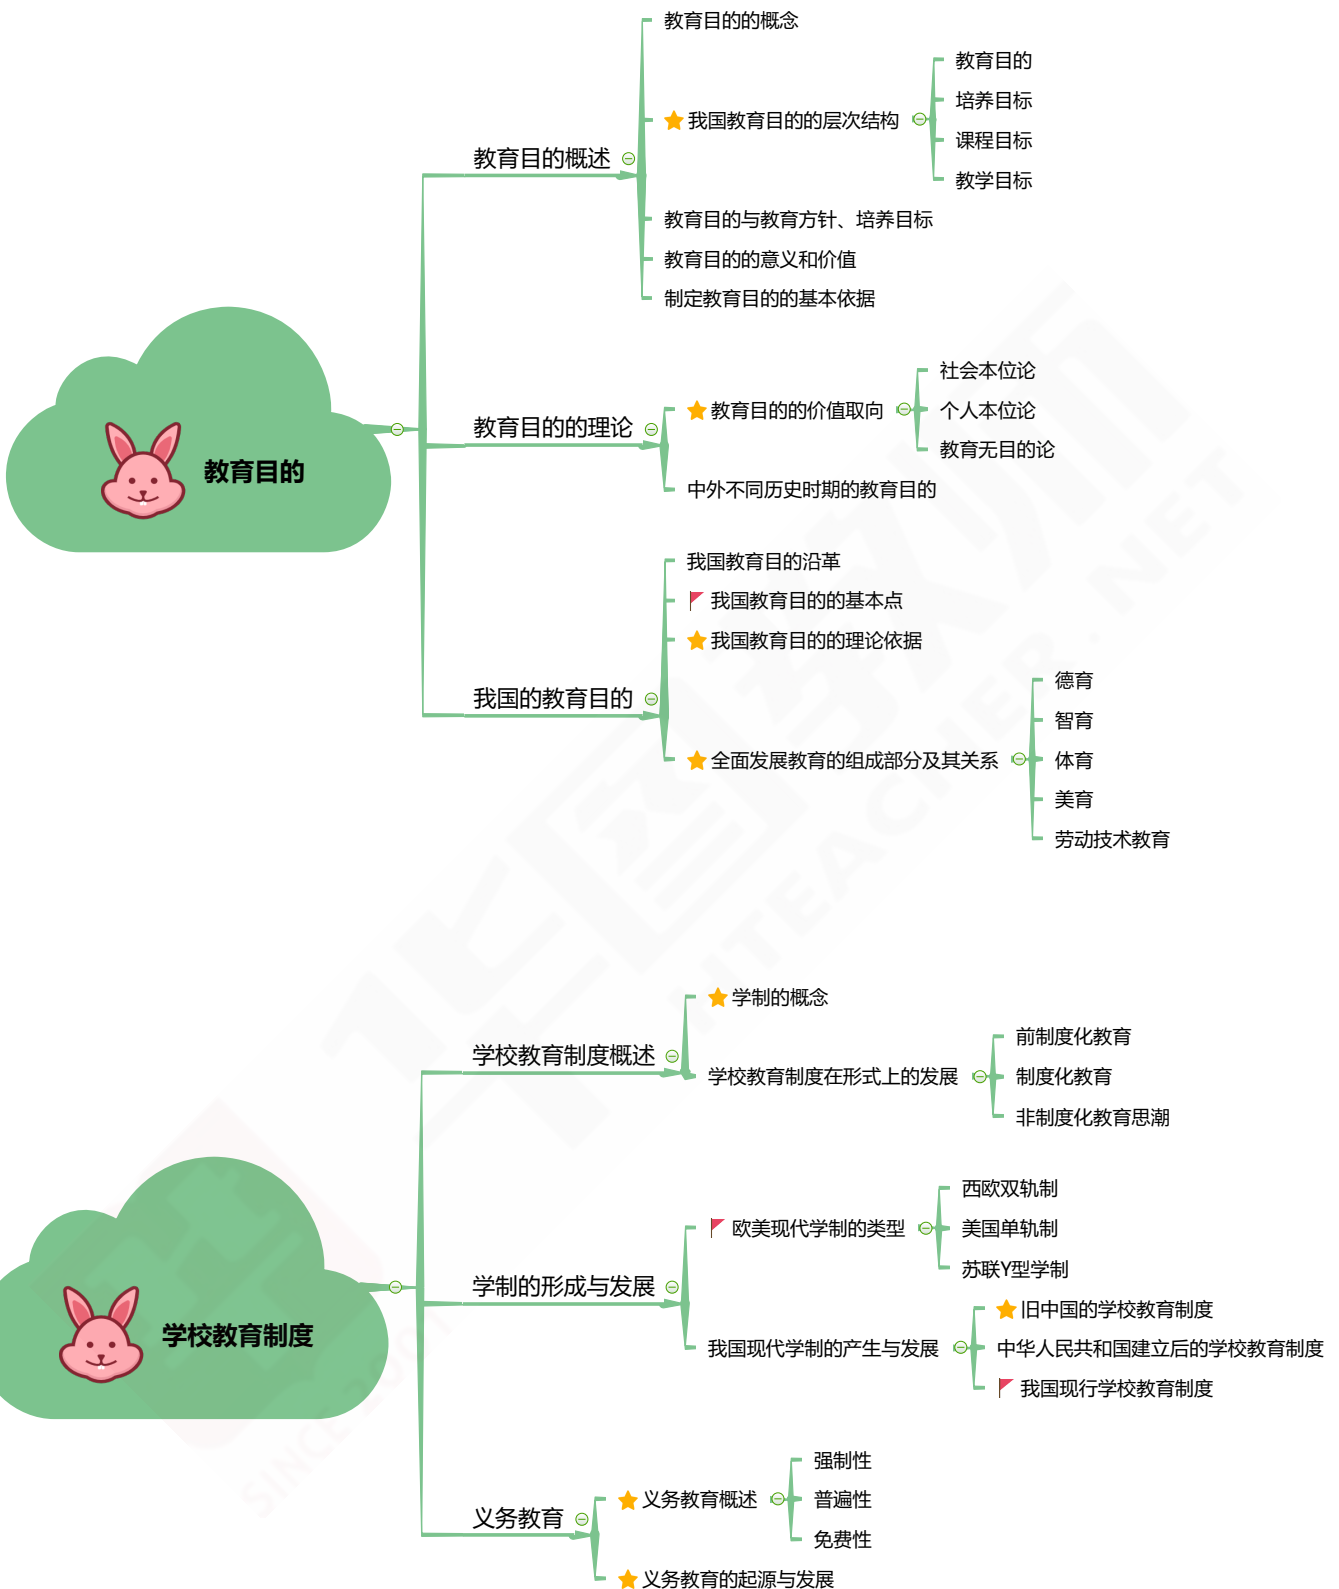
教育目的

教育目的的概述
教育目的的概念
我国教育目的的层次结构
教育目的
培养目标
课程目标
教学目标
教育目的与教育方针、培养目标
教育目的的意义和价值
制定教育目的的基本依据

教育目的的理论
教育目的的价值取向
社会本位论
个人本位论
教育无目的论
中外不同历史时期的教育目的

我国的教育目的
我国教育目的的沿革
我国教育目的的基本点
我国教育目的的理论依据
全面发展教育的组成部分及其关系
德育
智育
体育
美育
劳动技术教育

学校教育制度

学校教育制度概述
学制的概念
学校教育制度在形式上的发展
前制度化教育
制度化教育
非制度化教育思潮

学制的形成与发展
欧美现代学制的类型
西欧双轨制
美国单轨制
苏联Y型学制
我国现代学制的产生与发展
旧中国的学校教育制度
中华人民共和国建立后的学校教育制度
我国现行学校教育制度

义务教育
义务教育概述
强制性
普遍性
免费性
义务教育的起源与发展